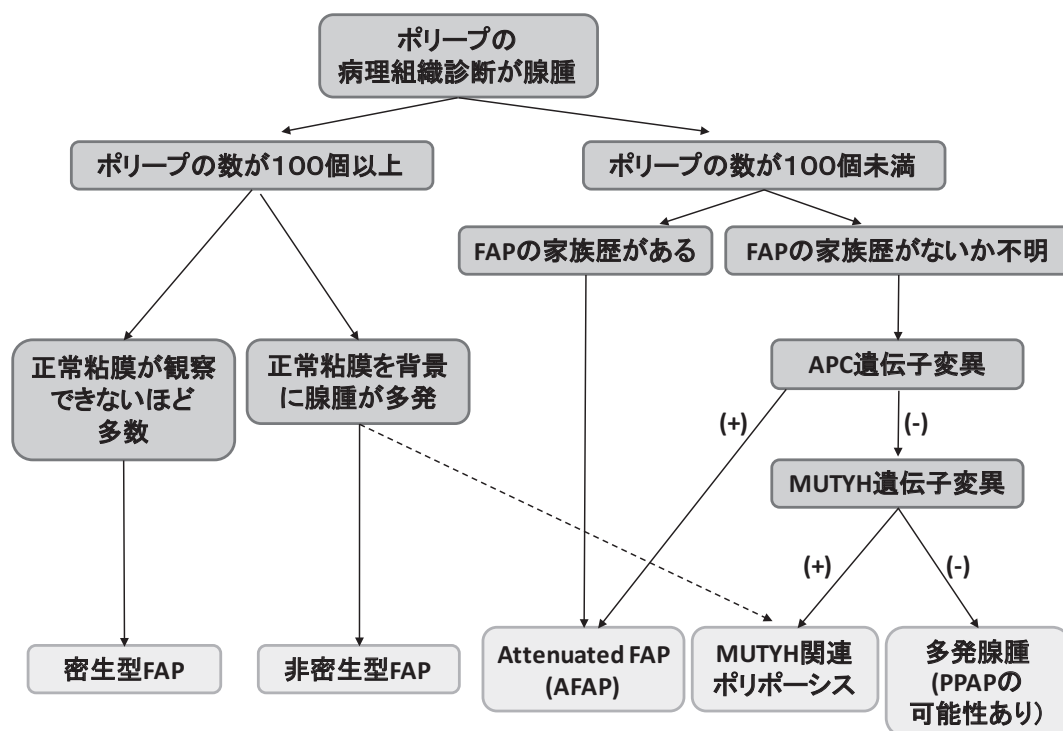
ポリープの
病理組織診断が腺腫

ポリープの数が100個以上

ポリープの数が100個未満

FAPの家族歴がある

FAPの家族歴がないか不明

正常粘膜が観察できないほど多数

正常粘膜を背景に腺腫が多発

APC遺伝子変異

(+)

(-)

MUTYH遺伝子変異

(+)

(-)

密生型FAP

非密生型FAP

Attenuated FAP (AFAP)

MUTYH関連ポリポーシス

多発腺腫 (PPAPの可能性あり)